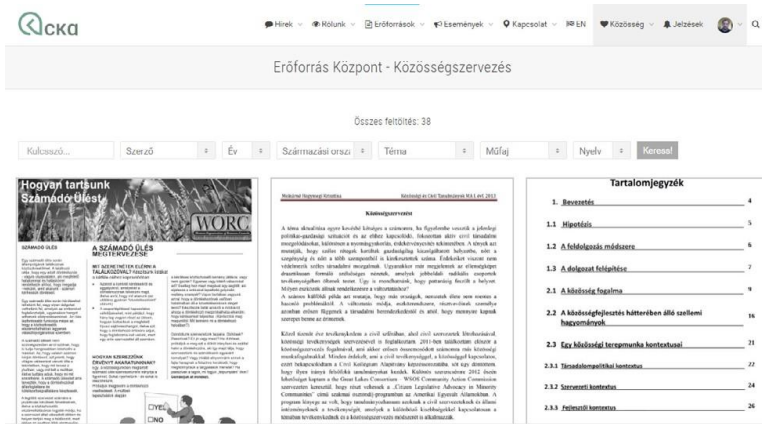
cka

Hírek Rólunk Erőforrások Események Kapcsolat EN Közösség Jelzések

Erőforrás Központ - Közösségszervezés

Összes feltöltés: 38

Kulcsszó... Szerző Év Származási ország Téma Műfaj Nyelv Keress!

Hogyan tartsunk Számadó Ülést

WORC

SZÁMADÓ ÜLÉS

A SZÁMADÓ ÜLÉS MEGTERVEZÉSE

HOGYAN SZERVEZZÜNK ÉRVÉNYT AKARATUNKNAK?

YES
NO

Közösségszervezés

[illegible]

Tartalomjegyzék

1. Bevezetés 4

1.1 Hipotézis 5

1.2 A feldolgozás módszere 6

1.3 A dolgozat felépítése 7

2.1 A közösség fogalma 9

2.2 A közösségfejlesztés hátterében álló szellemi hagyományok 16

2.3 Egy közösségi terepmunka kontextusai 21

2.3.1 Társadalompolitikai kontextus 22

2.3.2 Szervezeti kontextus 24

2.3.3 Fejlesztői kontextus 26